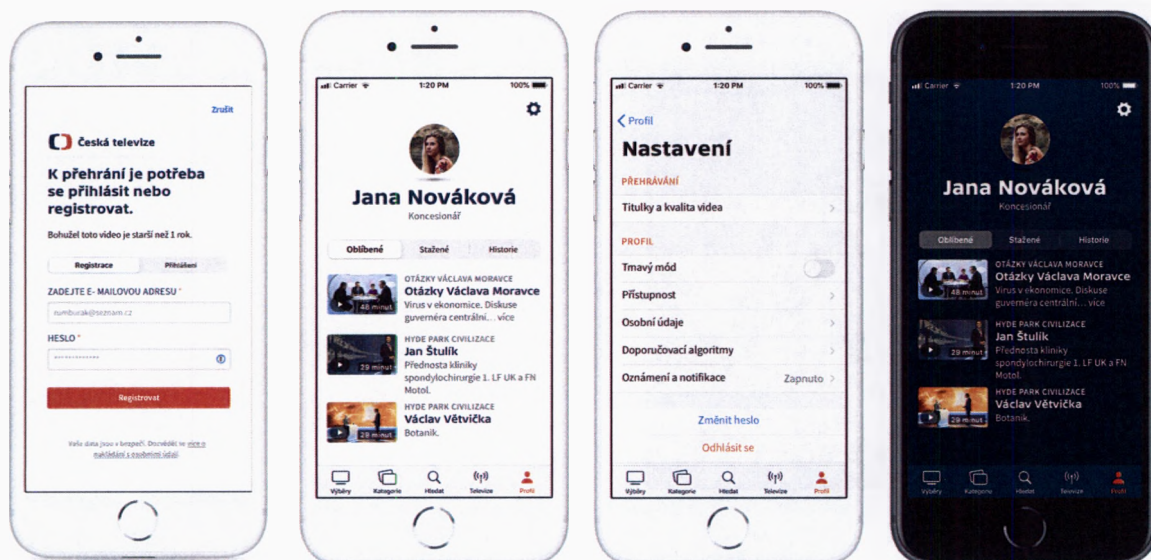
Zrušit

Česká televize

K přehrání je potřeba se přihlásit nebo registrovat.

Bohužel toto video je starší než 1 rok.

Registrace | Přihlášení

ZADEJTE E-MAILOVOU ADRESU *

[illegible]@seznam.cz

HESLO *

Registrovat

Vaše data jsou v bezpečí. Dozvědět se více o nakládání s osobními údaji.

Carrier 1:20 PM 100%

Jana Nováková

Koncesionář

Oblíbené | Stažené | Historie

OTÁZKY VÁCLAVA MORAVCE
Otázky Václava Moravce
Virus v ekonomice. Diskuse guvernéra centrální... více
48 minut

HYDE PARK CIVILIZACE
Jan Štulík
Přednosta kliniky spondylochirurgie 1. LF UK a FN Motol.
29 minut

HYDE PARK CIVILIZACE
Václav Větvička
Botanik.
28 minut

Výběry | Kategorie | Hledat | Televize | Profil

Carrier 1:20 PM 100%

Profil

Nastavení

PŘEHRÁVÁNÍ

Titulky a kvalita videa

PROFIL

Tmavý mód

Přístupnost

Osobní údaje

Doporučovací algoritmy

Oznámení a notifikace Zapnuto

Změnit heslo

Odhlásit se

Výběry | Kategorie | Hledat | Televize | Profil

Carrier 1:20 PM 100%

Jana Nováková

Koncesionář

Oblíbené | Stažené | Historie

OTÁZKY VÁCLAVA MORAVCE
Otázky Václava Moravce
Virus v ekonomice. Diskuse guvernéra centrální... více
48 minut

HYDE PARK CIVILIZACE
Jan Štulík
Přednosta kliniky spondylochirurgie 1. LF UK a FN Motol.
29 minut

HYDE PARK CIVILIZACE
Václav Větvička
Botanik.
29 minut

Výběry | Kategorie | Hledat | Televize | Profil